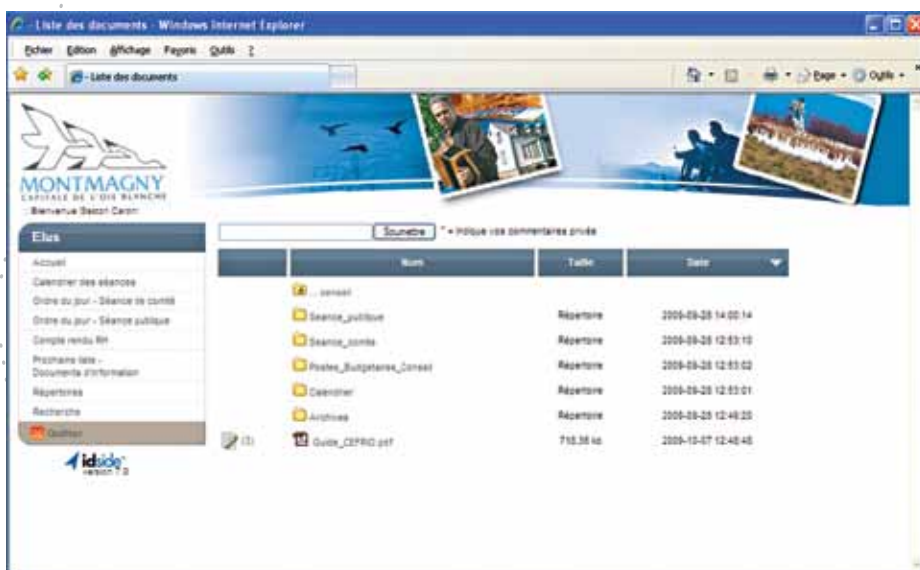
- Liste des documents - Windows Internet Explorer

Fichier Edition Affichage Favoris Outils ?

- Liste des documents

Page • Outils •

MONTMAGNY
CAPITALE DE L'OIE BLANCHE
Bienvenue Gaston Caron

Elus

Accueil
Calendrier des séances
Ordre du jour - Séance de comité
Ordre du jour - Séance publique
Compte rendu RH
Prochaine date - Documents d'information
Répertoires
Recherche
Quitter

idside version 1.0

Soumettre * = Indique vos commentaires privés

| | Nom | Taille | Date |
|---|---|---|---|
| | ...conseil | | |
| | Seance_publique | Répertoire | 2009-09-28 14:00:14 |
| | Seance_comite | Répertoire | 2009-09-28 12:53:10 |
| | Postes_Budgetaires_Conseil | Répertoire | 2009-09-28 12:53:02 |
| | Calendrier | Répertoire | 2009-09-28 12:53:01 |
| | Archives | Répertoire | 2009-09-28 12:48:20 |
| (3) | Guide_CEFRIO.pdf | 716.38 kb | 2009-10-07 12:48:48 |